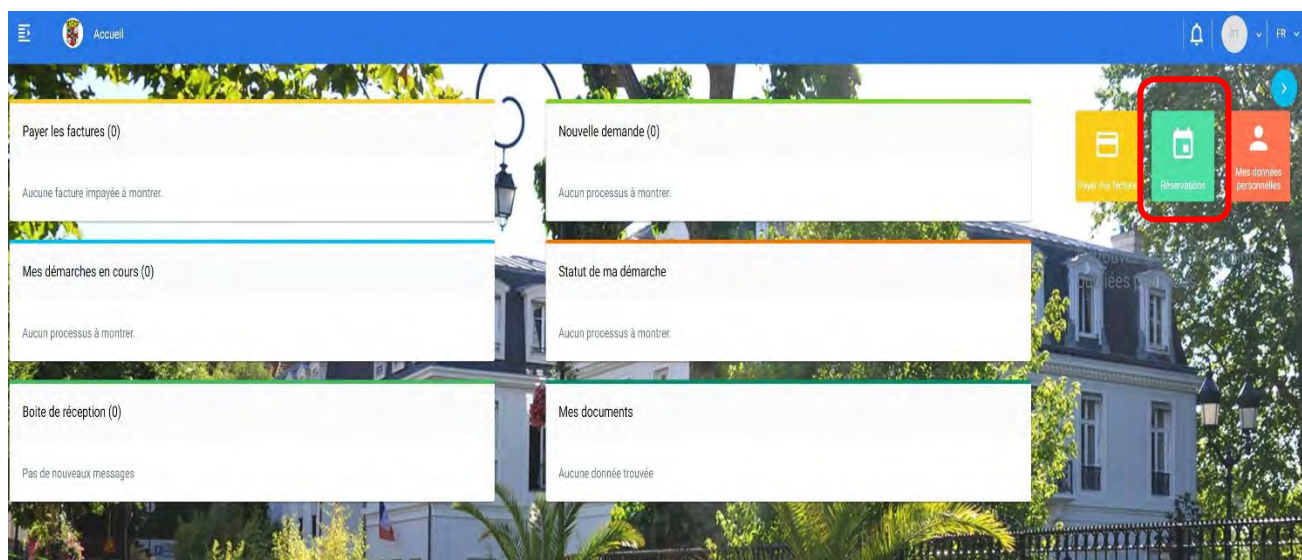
Accueil

JT FR

Payer les factures (0)

Aucune facture impayée à montrer.

Nouvelle demande (0)

Aucun processus à montrer.

Payer mes factures

Réservations

Mes données personnelles

Mes démarches en cours (0)

Aucun processus à montrer.

Statut de ma démarche

Aucun processus à montrer.

Boite de réception (0)

Pas de nouveaux messages

Mes documents

Aucune donnée trouvée